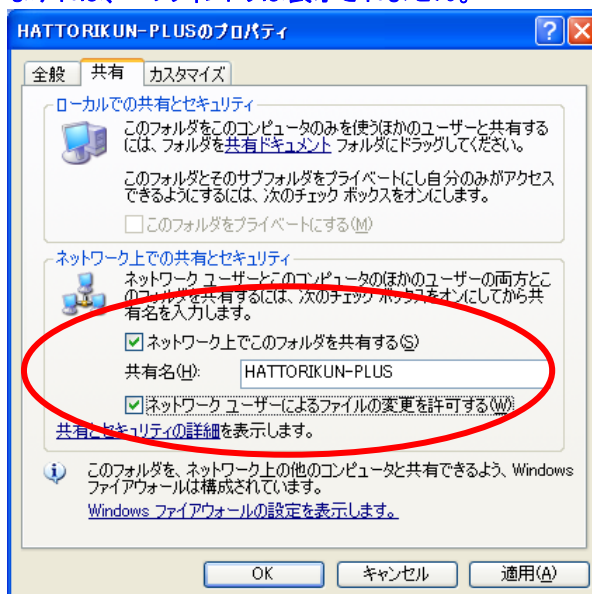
HATTORIKUN-PLUSのプロパティ

全般 共有 カスタマイズ

ローカルでの共有とセキュリティ

このフォルダをこのコンピュータのみを使うほかのユーザーと共有するには、フォルダを共有ドキュメント フォルダにドラッグしてください。

このフォルダとそのサブフォルダをプライベートにし自分のみがアクセスできるようにするには、次のチェック ボックスをオンにします。

このフォルダをプライベートにする(M)

ネットワーク上での共有とセキュリティ

ネットワーク ユーザーとこのコンピュータのほかのユーザーの両方とこのフォルダを共有するには、次のチェック ボックスをオンにしてから共有名を入力します。

ネットワーク上でこのフォルダを共有する(S)

共有名(H): HATTORIKUN-PLUS

ネットワーク ユーザーによるファイルの変更を許可する(W)

共有とセキュリティの詳細を表示します。

このフォルダを、ネットワーク上の他のコンピュータと共有できるよう、Windows ファイアウォールは構成されています。

Windows ファイアウォールの設定を表示します。

OK キャンセル 適用(A)